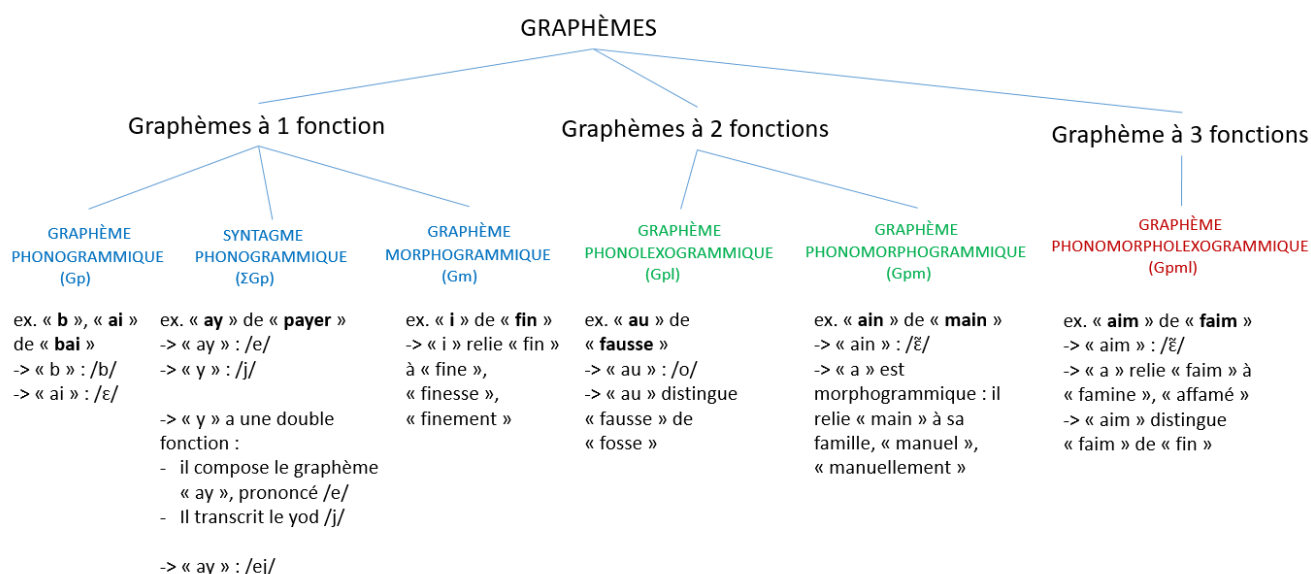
GRAPHÈMES

Graphèmes à 1 fonction

Graphèmes à 2 fonctions

Graphème à 3 fonctions

GRAPHÈME PHONOGRAMMIQUE (Gp)

ex. « **b** », « **ai** » de « **bai** »
-> « b » : /b/
-> « ai » : /ɛ/

SYNTAGME PHONOGRAMMIQUE (ΣGp)

ex. « **ay** » de « **payer** »
-> « ay » : /e/
-> « y » : /j/

-> « y » a une double fonction :
- il compose le graphème « ay », prononcé /e/
- Il transcrit le yod /j/

-> « ay » : /ej/

GRAPHÈME MORPHOGRAMMIQUE (Gm)

ex. « **i** » de « **fin** »
-> « i » relie « fin » à « fine », « finesse », « finement »

GRAPHÈME PHONOLEXOGRAMMIQUE (Gpl)

ex. « **au** » de « **fausse** »
-> « au » : /o/
-> « au » distingue « fausse » de « fosse »

GRAPHÈME PHONOMORPHOGRAMMIQUE (Gpm)

ex. « **ain** » de « **main** »
-> « ain » : /ɛ̃/
-> « a » est morphogrammique : il relie « main » à sa famille, « manuel », « manuellement »

GRAPHÈME PHONOMORPHOLEXOGRAMMIQUE (Gpml)

ex. « **aim** » de « **faim** »
-> « aim » : /ɛ̃/
-> « a » relie « faim » à « famine », « affamé »
-> « aim » distingue « faim » de « fin »